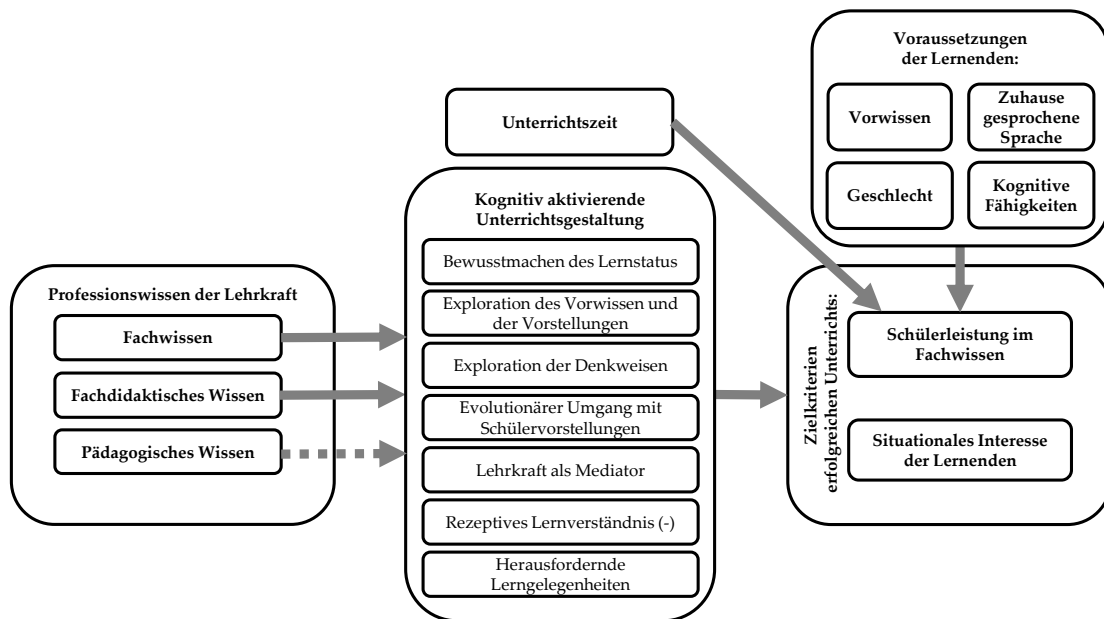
Voraussetzungen der Lernenden:

Vorwissen

Zuhause gesprochene Sprache

Geschlecht

Kognitive Fähigkeiten

Unterrichtszeit

Kognitiv aktivierende Unterrichtsgestaltung

Bewusstmachen des Lernstatus

Exploration des Vorwissen und der Vorstellungen

Exploration der Denkweisen

Evolutionärer Umgang mit Schülervorstellungen

Lehrkraft als Mediator

Rezeptives Lernverständnis (-)

Herausfordernde Lerngelegenheiten

Professionswissen der Lehrkraft

Fachwissen

Fachdidaktisches Wissen

Pädagogisches Wissen

Zielkriterien erfolgreichen Unterrichts:

Schülerleistung im Fachwissen

Situationales Interesse der Lernenden